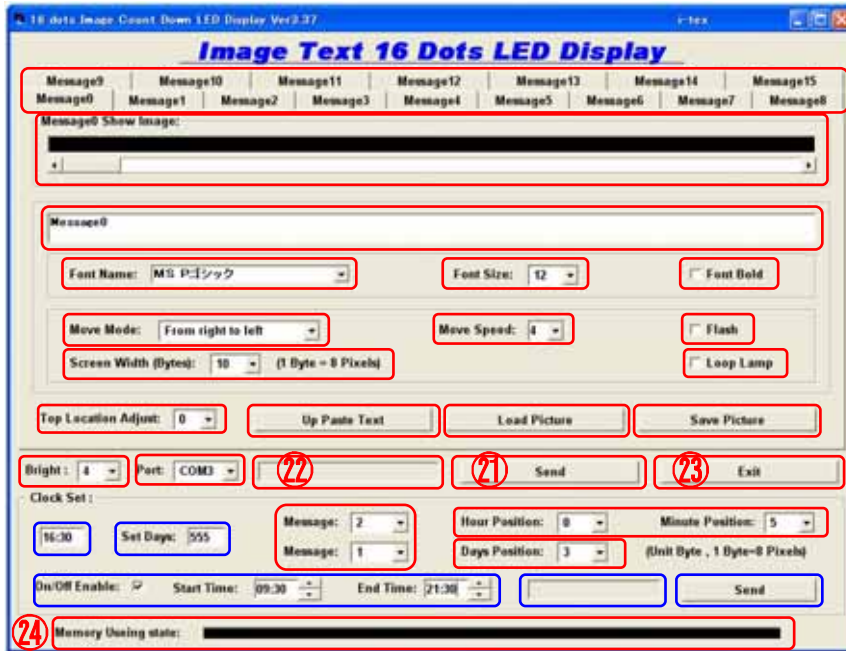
16 dots Image Count Down LED Display Ver3.37

i-tex

Image Text 16 Dots LED Display

Message9 Message10 Message11 Message12 Message13 Message14 Message15
Message0 Message1 Message2 Message3 Message4 Message5 Message6 Message7 Message8

Message0 Show Image:

Message0

Font Name: MS Pゴシック

Font Size: 12

Font Bold

Move Mode: From right to left

Move Speed: 4

Flash

Screen Width (Bytes): 10 (1 Byte = 8 Pixels)

Loop Lamp

Top Location Adjust: 0

Up Paste Text

Load Picture

Save Picture

Bright : 4

Port: COM3

㉒

㉑ Send

㉓ Exit

Clock Set :

16:30

Set Days: 555

Message: 2

Message: 1

Hour Position: 0

Minute Position: 5

Days Position: 3

(Unit Byte , 1 Byte=8 Pixels)

On/Off Enable: ☑

Start Time: 09:30

End Time: 21:30

Send

㉔ Memory Useing state: